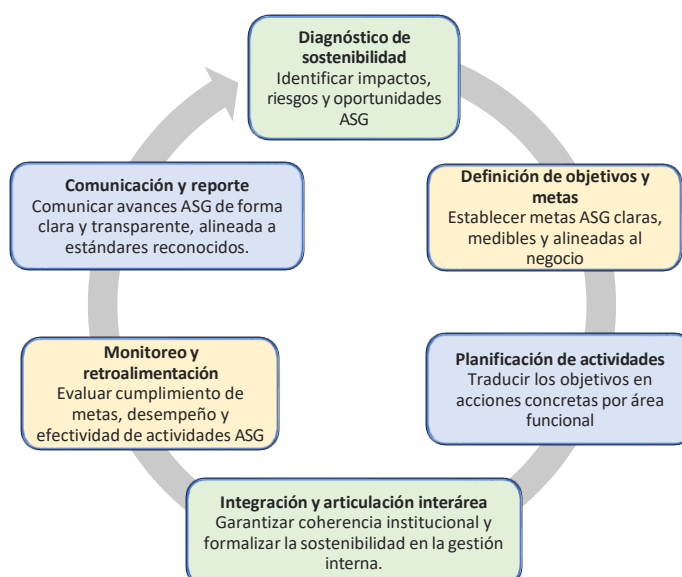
**Diagnóstico de sostenibilidad**
Identificar impactos, riesgos y oportunidades ASG

**Definición de objetivos y metas**
Establecer metas ASG claras, medibles y alineadas al negocio

**Planificación de actividades**
Traducir los objetivos en acciones concretas por área funcional

**Integración y articulación interárea**
Garantizar coherencia institucional y formalizar la sostenibilidad en la gestión interna.

**Monitoreo y retroalimentación**
Evaluar cumplimiento de metas, desempeño y efectividad de actividades ASG

**Comunicación y reporte**
Comunicar avances ASG de forma clara y transparente, alineada a estándares reconocidos.